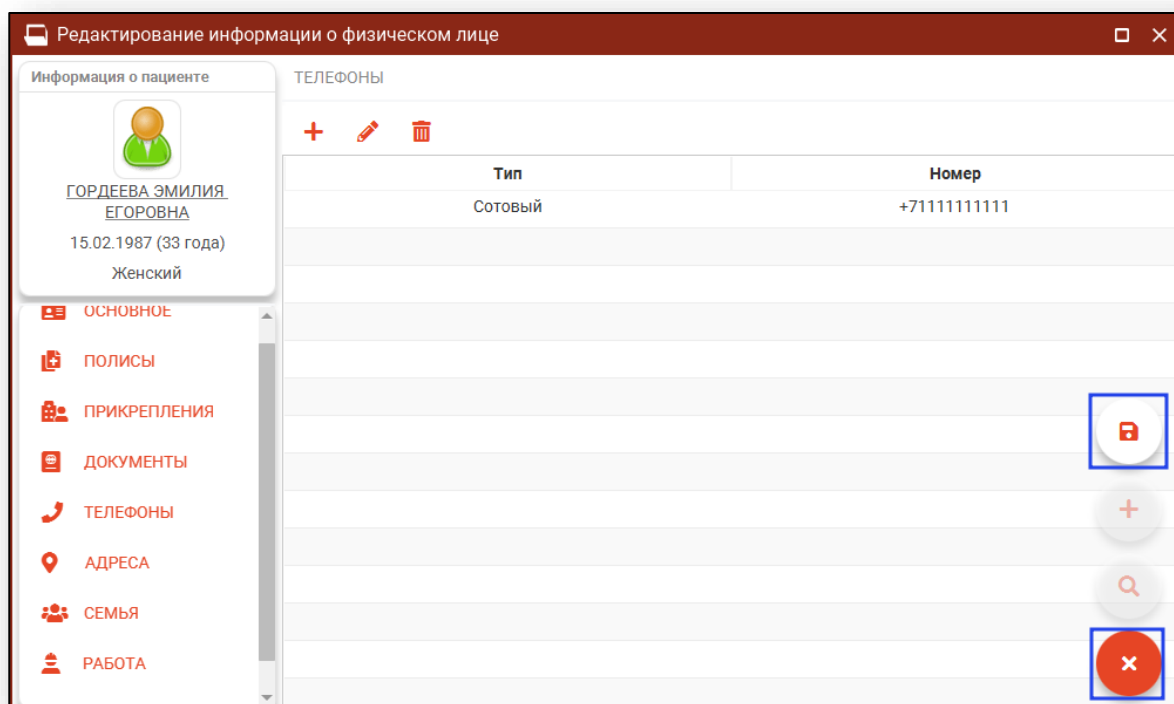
Редактирование информации о физическом лице

Информация о пациенте

ГОРДЕЕВА ЭМИЛИЯ ЕГОРОВНА

15.02.1987 (33 года)

Женский

ОСНОВНОЕ

ПОЛИСЫ

ПРИКРЕПЛЕНИЯ

ДОКУМЕНТЫ

ТЕЛЕФОНЫ

АДРЕСА

СЕМЬЯ

РАБОТА

ТЕЛЕФОНЫ

| Тип | Номер |
|---|---|
| Сотовый | +71111111111 |